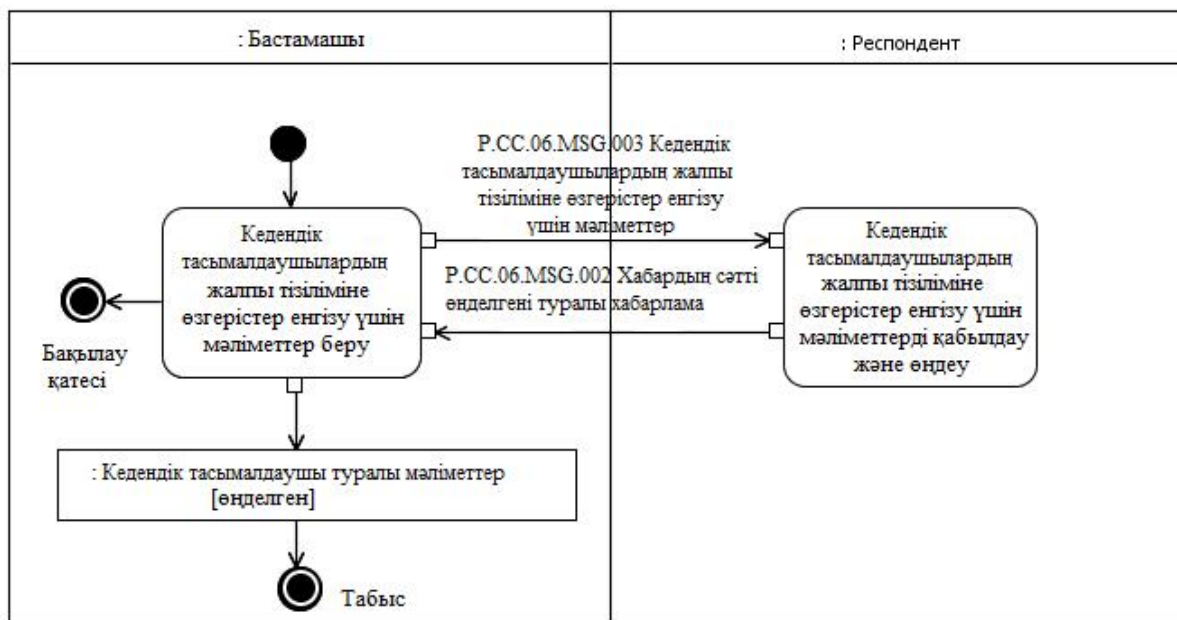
: Бастамашы

: Респондент

P.CC.06.MSG.003 Кедендік тасымалдаушылардың жалпы тізіліміне өзгерістер енгізу үшін мәліметтер

Кедендік тасымалдаушылардың жалпы тізіліміне өзгерістер енгізу үшін мәліметтер беру

P.CC.06.MSG.002 Хабардың сәтті өңделгені туралы хабарлама

Кедендік тасымалдаушылардың жалпы тізіліміне өзгерістер енгізу үшін мәліметтерді қабылдау және өңдеу

Бақылау қатесі

: Кедендік тасымалдаушы туралы мәліметтер [өңделген]

Табыс